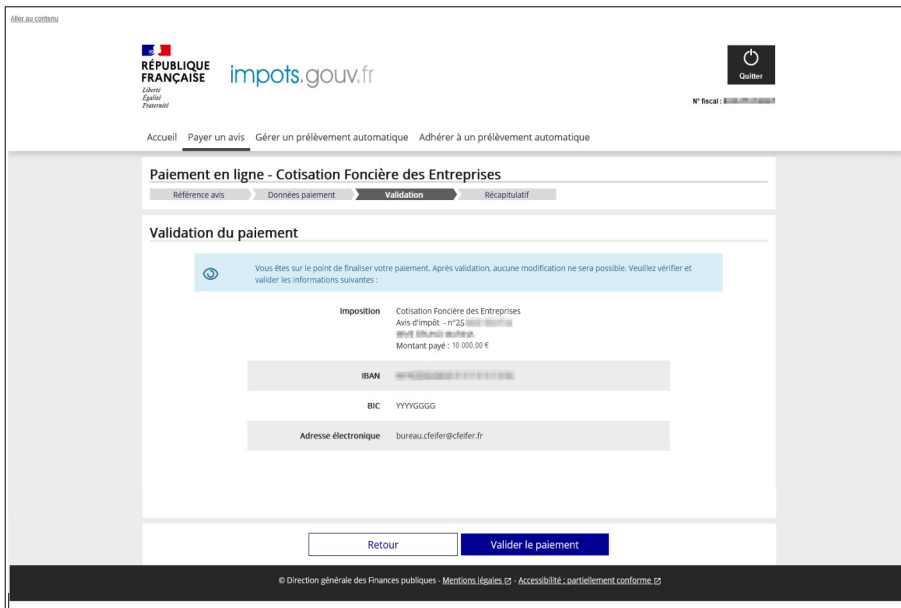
Aller au contenu

RÉPUBLIQUE FRANÇAISE
Liberté
Égalité
Fraternité

impots.gouv.fr

Quitter

N° fiscal : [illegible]

Accueil Payer un avis Gérer un prélèvement automatique Adhérer à un prélèvement automatique

Paiement en ligne - Cotisation Foncière des Entreprises

Référence avis
Données paiement
Validation
Récapitulatif

Validation du paiement

Vous êtes sur le point de finaliser votre paiement. Après validation, aucune modification ne sera possible. Veuillez vérifier et valider les informations suivantes :

| | |
|---|---|
| Imposition | Cotisation Foncière des Entreprises<br>Avis d'impôt - n°25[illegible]<br>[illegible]<br>Montant payé : 10 000,00 € |
| IBAN | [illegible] |
| BIC | YYYYGGGG |
| Adresse électronique | bureau.cfeifer@cfeifer.fr |

Retour
Valider le paiement

© Direction générale des Finances publiques - Mentions légales - Accessibilité : partiellement conforme